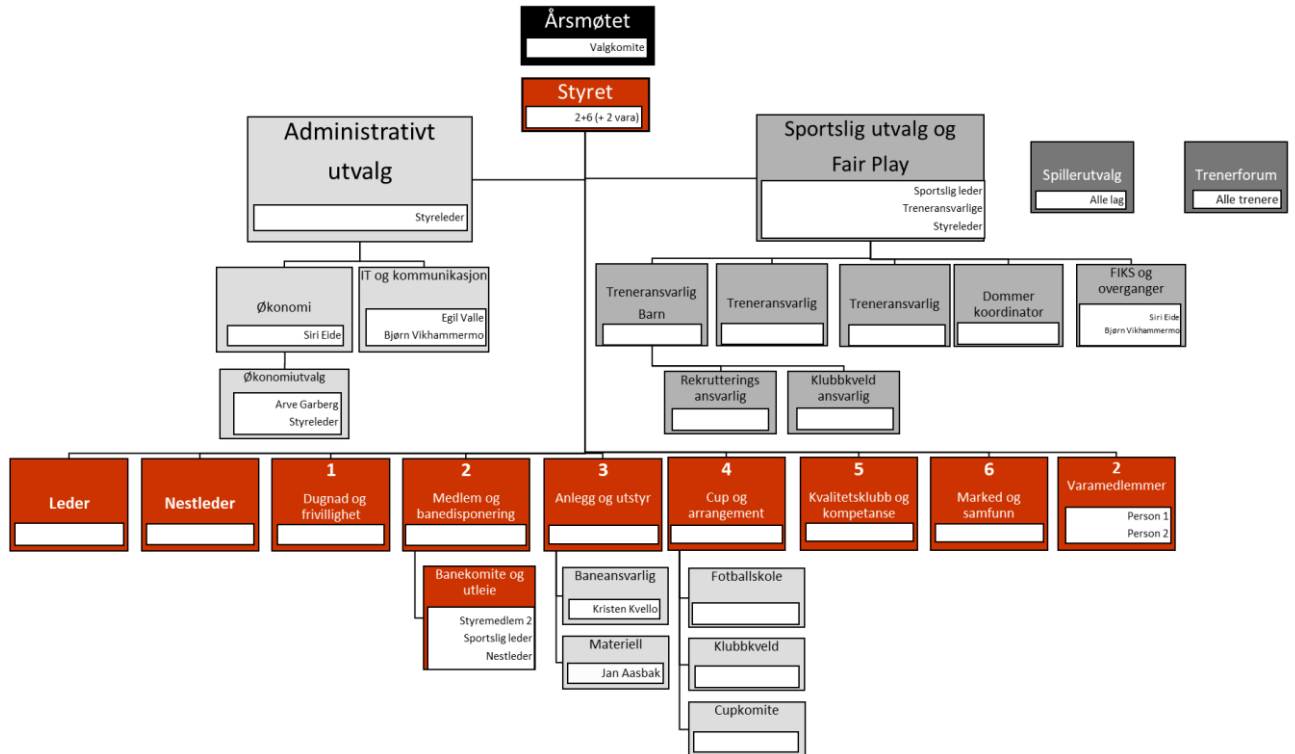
Årsmøtet
Valgkomite

Styret
2+6 (+ 2 vara)

Administrativt utvalg
Styreleder

Sportslig utvalg og Fair Play
Sportslig leder
Treneransvarlige
Styreleder

Spillerutvalg
Alle lag

Trenerforum
Alle trenere

Økonomi
Siri Eide

IT og kommunikasjon
Egil Valle
Bjørn Vikhammermo

Økonomiutvalg
Arve Garberg
Styreleder

Treneransvarlig Barn

Treneransvarlig

Treneransvarlig

Dommer koordinator

FIKS og overganger
Siri Eide
Bjørn Vikhammermo

Rekrutterings ansvarlig

Klubbkveld ansvarlig

Leder

Nestleder

1
Dugnad og frivillighet

2
Medlem og banedisponering

3
Anlegg og utstyr

4
Cup og arrangement

5
Kvalitetsklubb og kompetanse

6
Marked og samfunn

2
Varamedlemmer
Person 1
Person 2

Banekomite og utleie
Styremedlem 2
Sportslig leder
Nestleder

Baneansvarlig
Kristen Kvello

Materiell
Jan Aasbak

Fotballskole

Klubbkveld

Cupkomite